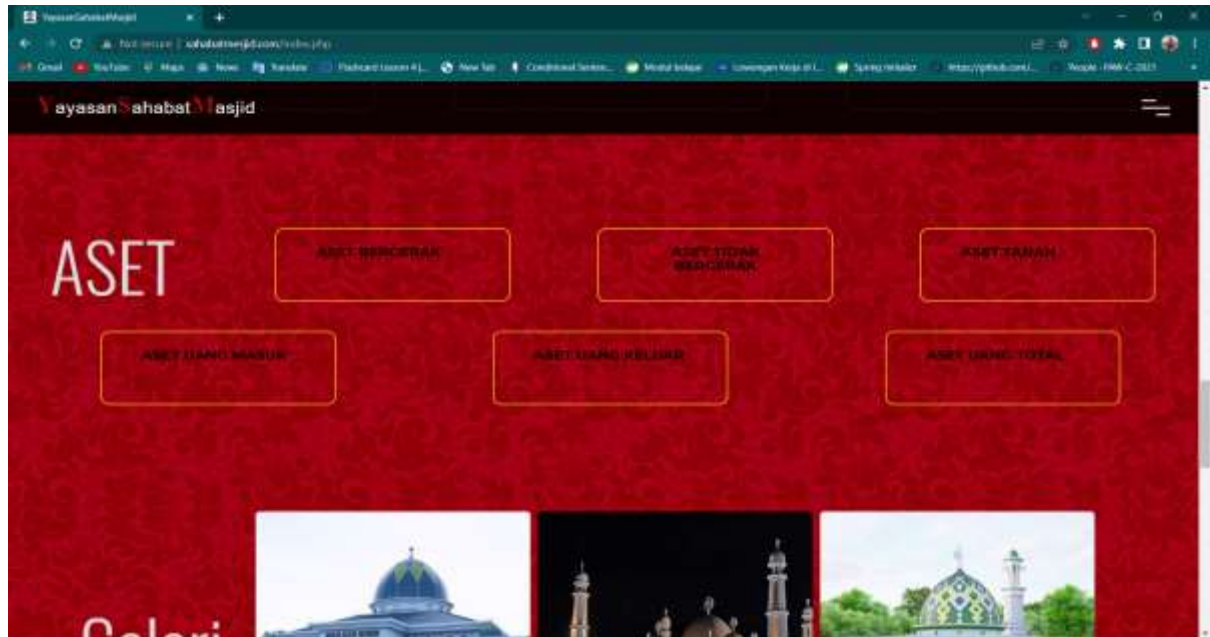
YayasanSahabatMasjid
Not secure | sahabatmasjid.com/index.php
Gmail YouTube Maps News Translate Flashcard Lesson 4 | New Tab Conditional Senten... Modul belajar Lowongan Kerja di I... Spring Initializr https://github.com/... People - PAW-C-2021

YayasanSahabatMasjid

ASET

ASET BERGERAK

ASET TIDAK BERGERAK

ASET TANAH

ASET UANG MASUK

ASET UANG KELUAR

ASET UANG TOTAL

Galeri